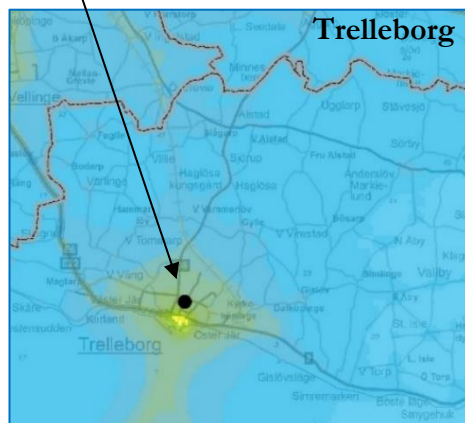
Trelleborg

Vellinge

Alstad

Ugglarp

Stävesjö

Sörby

Bodarp

Villie

Skurup

V Alstad

Fru Alstad

Anderslöv

Markie-lund

Hammarlöv

Hagklöa

Gylle

V Vemmerlöv

V Vinstad

Bösarp

N Åby

V Tomarp

Simlinge

Valby

V Vång

Gislöv

Skåre

Kyrkoköpinge

Dalköpinge

Källstorp

Trelleborg

Östra Vång

St Isie

Gislövsläge

Simremarken

Beste läge

Sangehuk

Minnes

Magiarp

Kiltorp

Skanörs

Ö Torp

V Torp

L Isie

Åby

Ö Torp